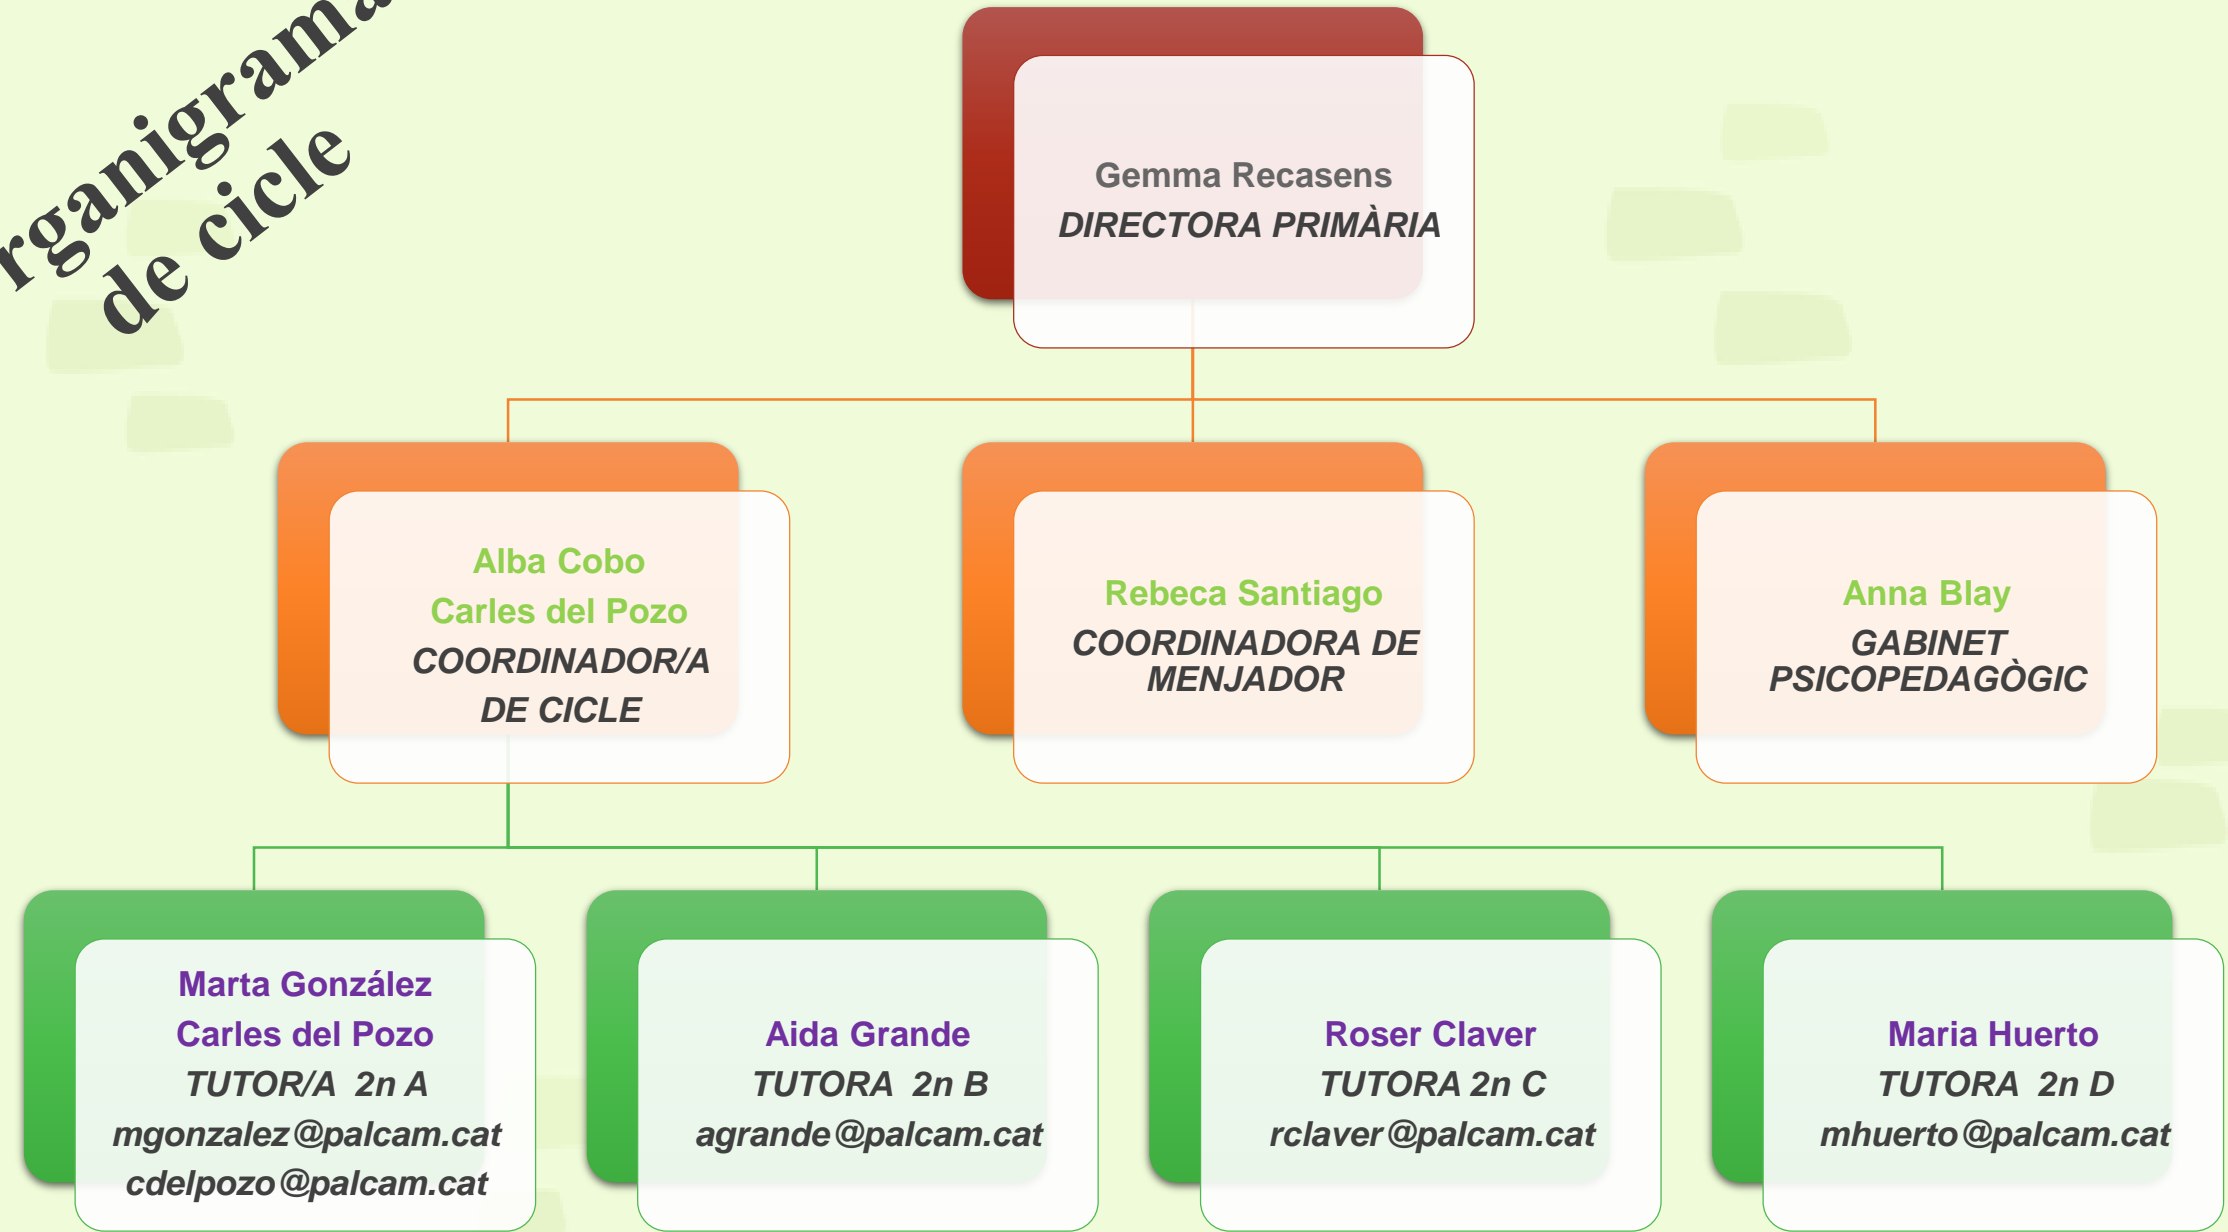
rganigrama de cicle

Gemma Recasens
DIRECTORA PRIMÀRIA

Alba Cobo
Carles del Pozo
COORDINADOR/A DE CICLE

Rebeca Santiago
COORDINADORA DE MENJADOR

Anna Blay
GABINET PSICOPEDAGÒGIC

Marta González
Carles del Pozo
TUTOR/A 2n A
mgonzalez@palcam.cat
cdelpozo@palcam.cat

Aida Grande
TUTORA 2n B
agrande@palcam.cat

Roser Claver
TUTORA 2n C
rclaver@palcam.cat

Maria Huerto
TUTORA 2n D
mhuerto@palcam.cat